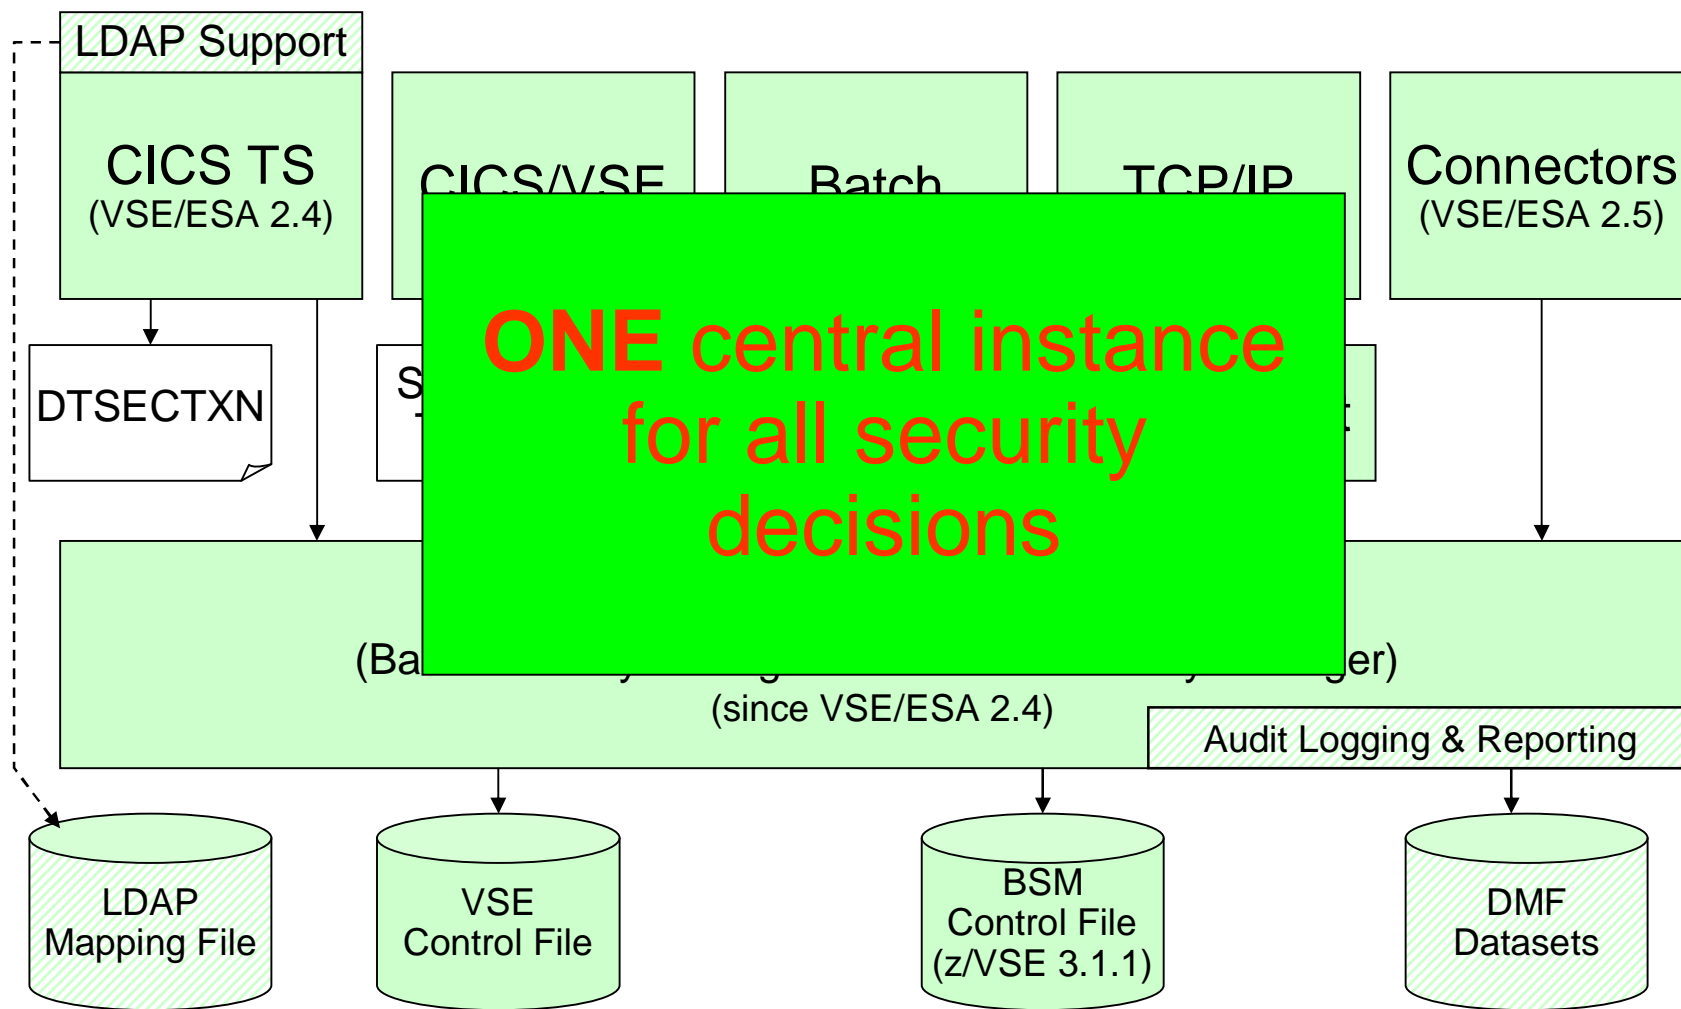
LDAP Support

CICS TS
(VSE/ESA 2.4)

CICS/VSE

Batch

TCP/IP

Connectors
(VSE/ESA 2.5)

DTSECTXN

S

ONE central instance for all security decisions

(Ba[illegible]ger)
(since VSE/ESA 2.4)

Audit Logging & Reporting

LDAP Mapping File

VSE Control File

BSM Control File (z/VSE 3.1.1)

DMF Datasets